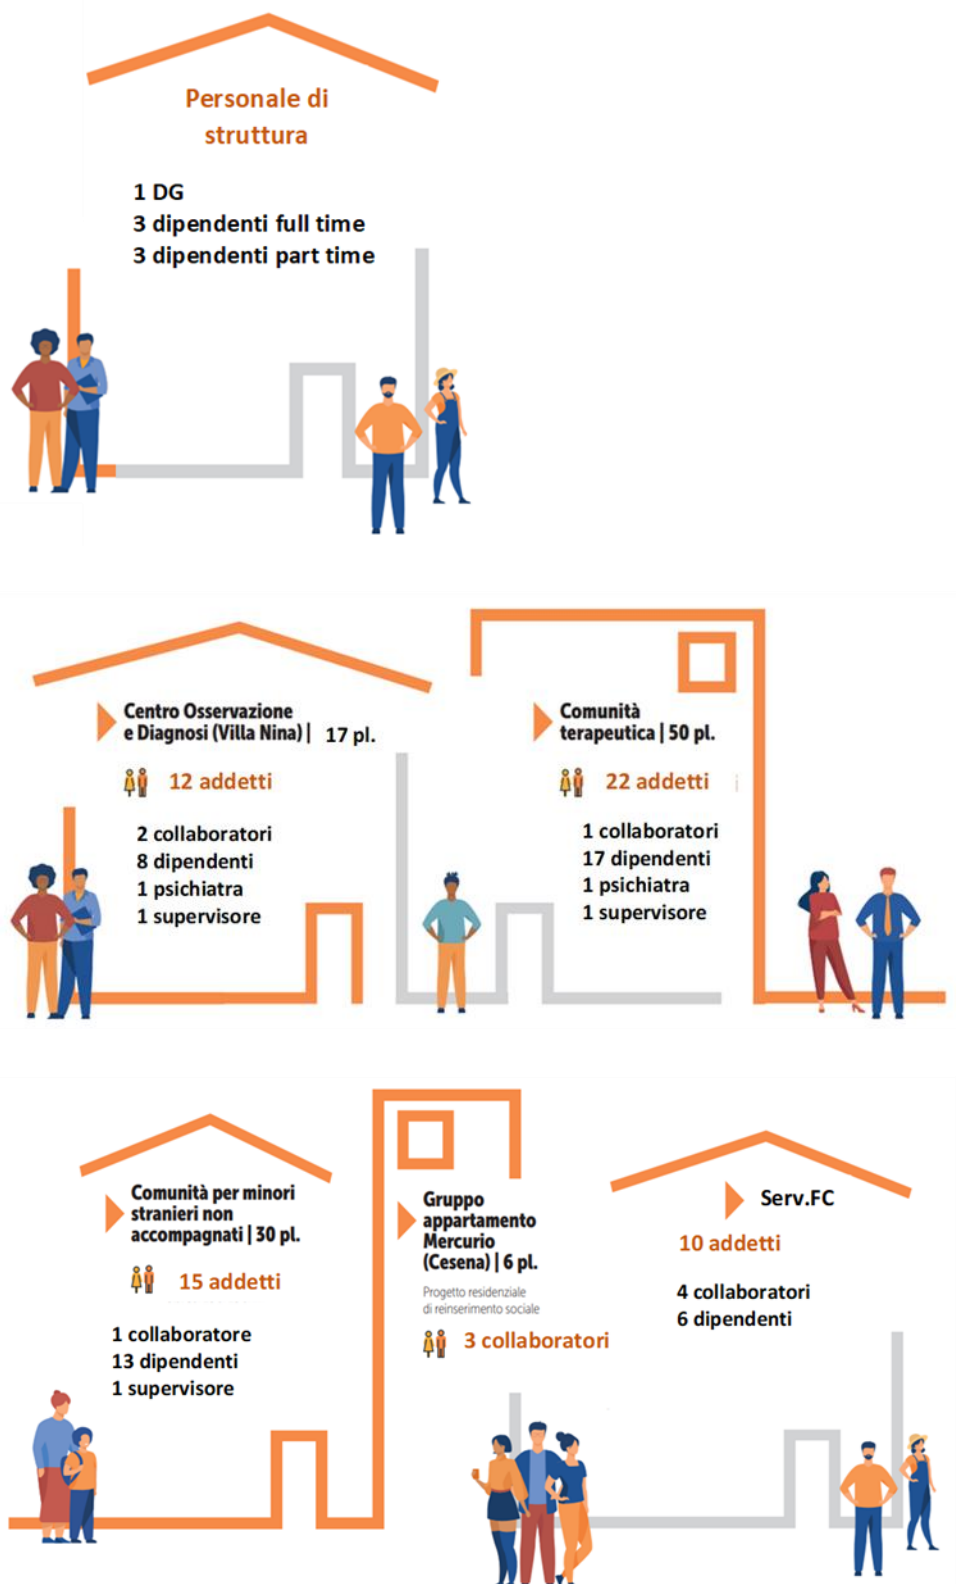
Personale di struttura

1 DG
3 dipendenti full time
3 dipendenti part time

Centro Osservazione e Diagnosi (Villa Nina) | 17 pl.

12 addetti

2 collaboratori
8 dipendenti
1 psichiatra
1 supervisore

Comunità terapeutica | 50 pl.

22 addetti

1 collaboratori
17 dipendenti
1 psichiatra
1 supervisore

Comunità per minori stranieri non accompagnati | 30 pl.

15 addetti

1 collaboratore
13 dipendenti
1 supervisore

Gruppo appartamento Mercurio (Cesena) | 6 pl.

Progetto residenziale di reinserimento sociale

3 collaboratori

Serv.FC

10 addetti

4 collaboratori
6 dipendenti